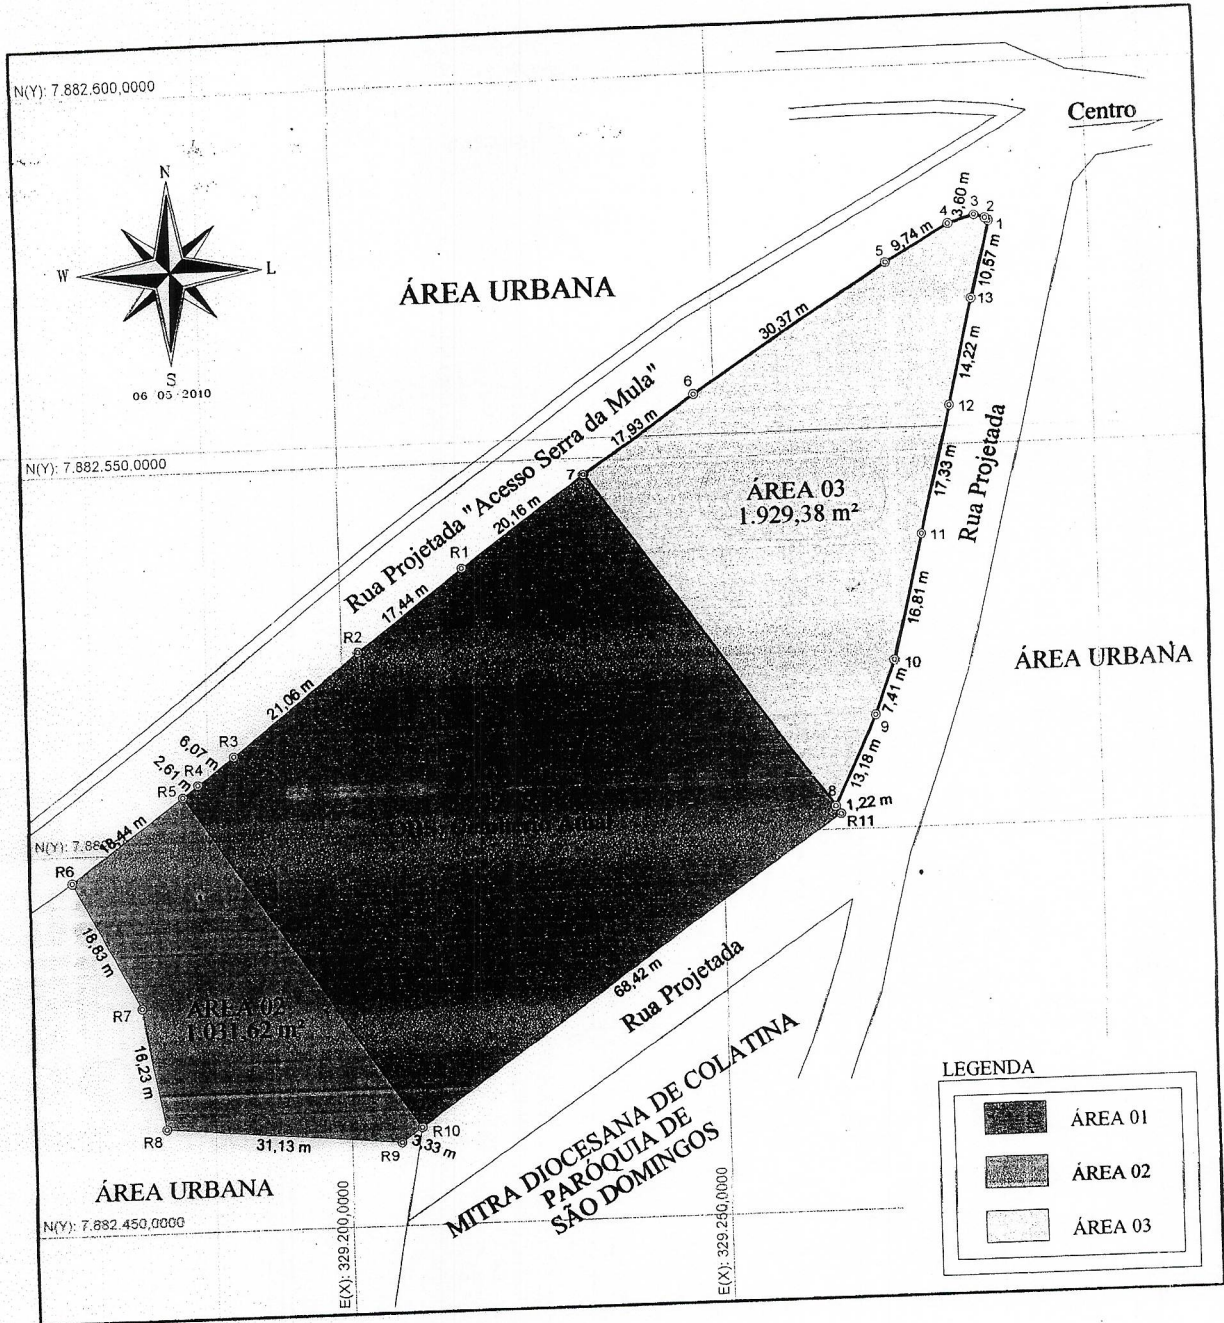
N(Y): 7.882.600,0000

Centro

N
W
L
S
06 05 2010

ÁREA URBANA

3,60 m
4 3 2
1
5 9,74 m
10,57 m
13
30,37 m
14,22 m
6
12
17,93 m
N(Y): 7.882.550,0000
7
ÁREA 03
1.929,38 m²
17,33 m
Rua Projetada
Rua Projetada "Acesso Serra da Mula"
20,16 m
11
R1
17,44 m
16,81 m
R2
10
ÁREA URBANA
21,06 m
7,41 m
9
6,07 m
R3
13,18 m
2,61 m
R4
R5
8
1,22 m
R11
18,44 m
N(Y): 7.88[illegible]
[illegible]
R6
18,83 m
68,42 m
Rua Projetada
R7
ÁREA 02
1.031,62 m²
16,23 m
MITRA DIOCESANA DE COLATINA
PARÓQUIA DE
SÃO DOMINGOS
R10
R8
31,13 m
R9
3,33 m
ÁREA URBANA
N(Y): 7.882.450,0000
E(X): 329.200,0000
E(X): 329.250,0000

LEGENDA
ÁREA 01
ÁREA 02
ÁREA 03